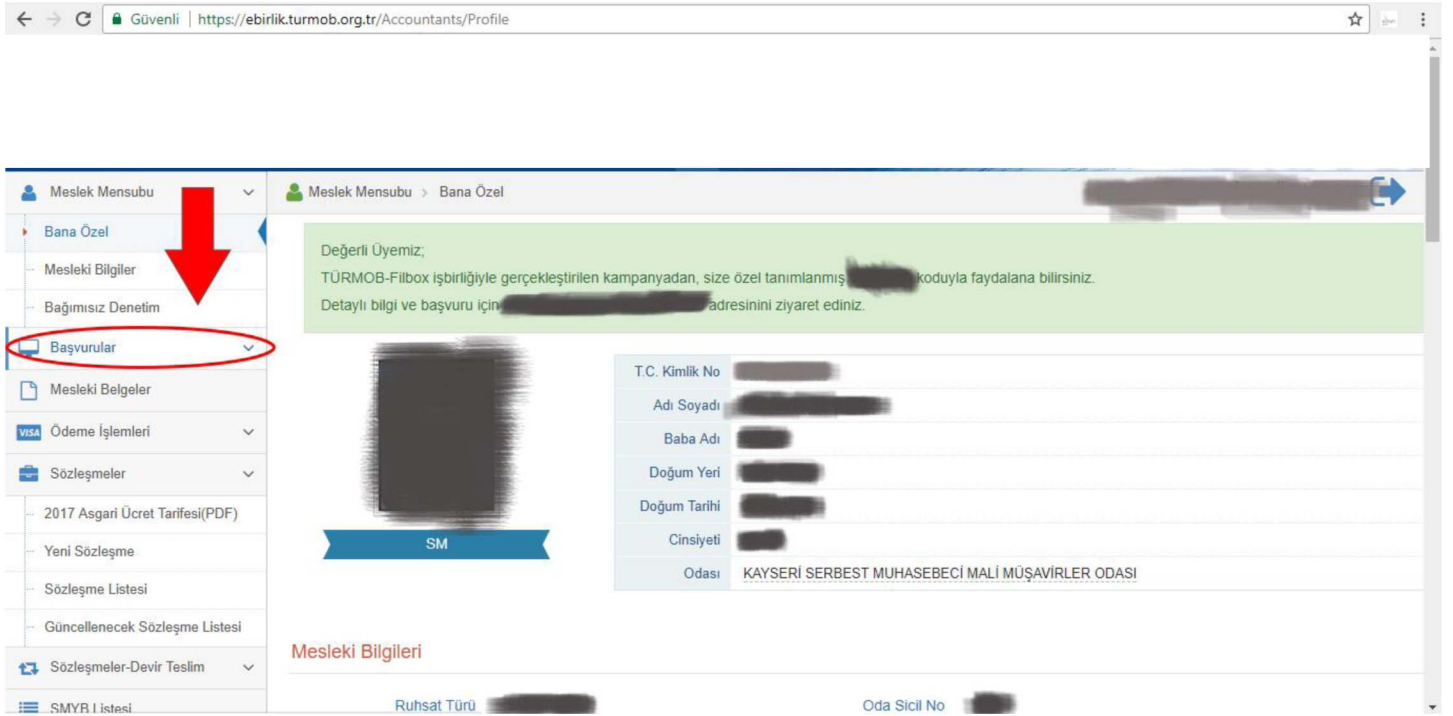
Güvenli | https://ebirlik.turmob.org.tr/Accountants/Profile

Meslek Mensubu
Bana Özel
Mesleki Bilgiler
Bağımsız Denetim
Başvurular
Mesleki Belgeler
VISA Ödeme İşlemleri
Sözleşmeler
2017 Asgari Ücret Tarifesi(PDF)
Yeni Sözleşme
Sözleşme Listesi
Güncellenecek Sözleşme Listesi
Sözleşmeler-Devir Teslim
SMYB Listesi

Meslek Mensubu > Bana Özel

Değerli Üyemiz;
TÜRMOB-Filbox işbirliğiyle gerçekleştirilen kampanyadan, size özel tanımlanmış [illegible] koduyla faydalana bilirsiniz.
Detaylı bilgi ve başvuru için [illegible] adresini ziyaret ediniz.

SM

| | |
|---|---|
| T.C. Kimlik No | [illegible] |
| Adı Soyadı | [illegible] |
| Baba Adı | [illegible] |
| Doğum Yeri | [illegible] |
| Doğum Tarihi | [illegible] |
| Cinsiyeti | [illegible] |
| Odası | KAYSERİ SERBEST MUHASEBECİ MALİ MÜŞAVİRLER ODASI |

Mesleki Bilgileri

Ruhsat Türü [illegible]
Oda Sicil No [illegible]